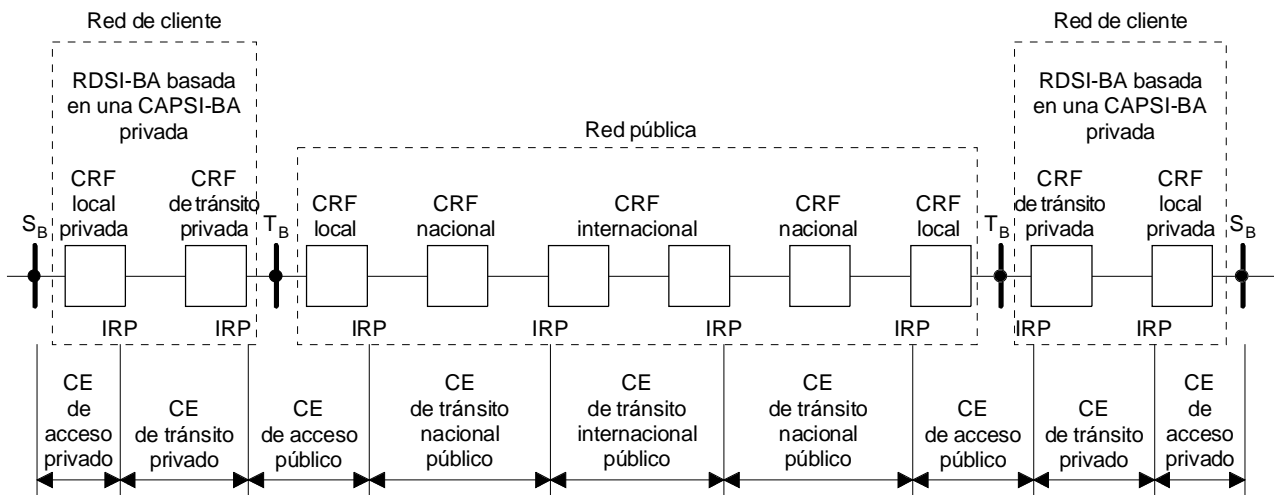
Red de cliente

RDSI-BA basada en una CAPSI-BA privada

Red pública

Red de cliente

RDSI-BA basada en una CAPSI-BA privada

$S_B$

CRF local privada

CRF de tránsito privada

$T_B$

CRF local

CRF nacional

CRF internacional

CRF nacional

CRF local

$T_B$

CRF de tránsito privada

CRF local privada

$S_B$

IRP IRP IRP IRP IRP IRP IRP IRP

CE de acceso privado

CE de tránsito privado

CE de acceso público

CE de tránsito nacional público

CE de tránsito internacional público

CE de tránsito nacional público

CE de acceso público

CE de tránsito privado

CE de acceso privado